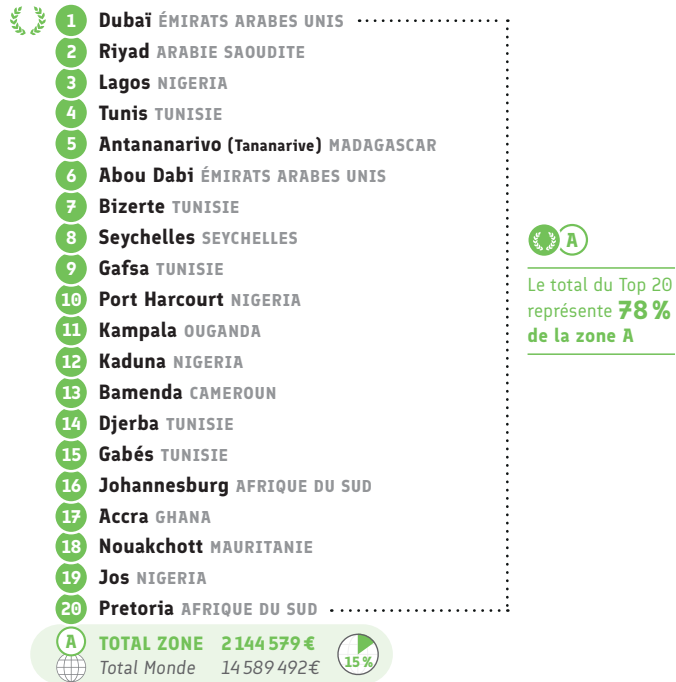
1 Dubaï ÉMIRATS ARABES UNIS
2 Riyad ARABIE SAOUDITE
3 Lagos NIGERIA
4 Tunis TUNISIE
5 Antananarivo (Tananarive) MADAGASCAR
6 Abou Dabi ÉMIRATS ARABES UNIS
7 Bizerte TUNISIE
8 Seychelles SEYCHELLES
9 Gafsa TUNISIE
10 Port Harcourt NIGERIA
11 Kampala OUGANDA
12 Kaduna NIGERIA
13 Bamenda CAMEROUN
14 Djerba TUNISIE
15 Gabés TUNISIE
16 Johannesburg AFRIQUE DU SUD
17 Accra GHANA
18 Nouakchott MAURITANIE
19 Jos NIGERIA
20 Pretoria AFRIQUE DU SUD

A

Le total du Top 20 représente 78 % de la zone A

A TOTAL ZONE 2 144 579 €
Total Monde 14 589 492 €
15 %